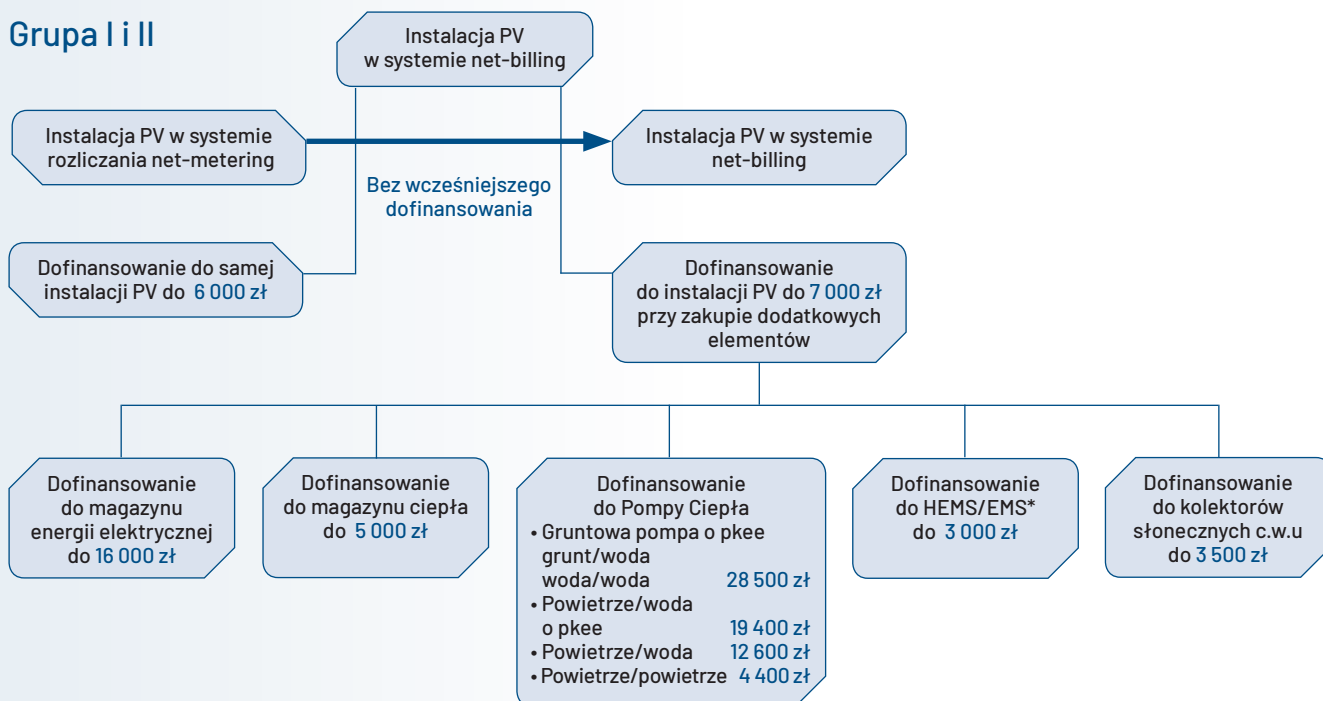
Grupa I i II

Instalacja PV w systemie net-billing

Instalacja PV w systemie rozliczania net-metering

Instalacja PV w systemie net-billing

Bez wcześniejszego dofinansowania

Dofinansowanie do samej instalacji PV do 6 000 zł

Dofinansowanie do instalacji PV do 7 000 zł przy zakupie dodatkowych elementów

Dofinansowanie do magazynu energii elektrycznej do 16 000 zł

Dofinansowanie do magazynu ciepła do 5 000 zł

Dofinansowanie do Pompy Ciepła
• Gruntowa pompa o pkee grunt/woda woda/woda 28 500 zł
• Powietrze/woda o pkee 19 400 zł
• Powietrze/woda 12 600 zł
• Powietrze/powietrze 4 400 zł

Dofinansowanie do HEMS/EMS* do 3 000 zł

Dofinansowanie do kolektorów słonecznych c.w.u do 3 500 zł